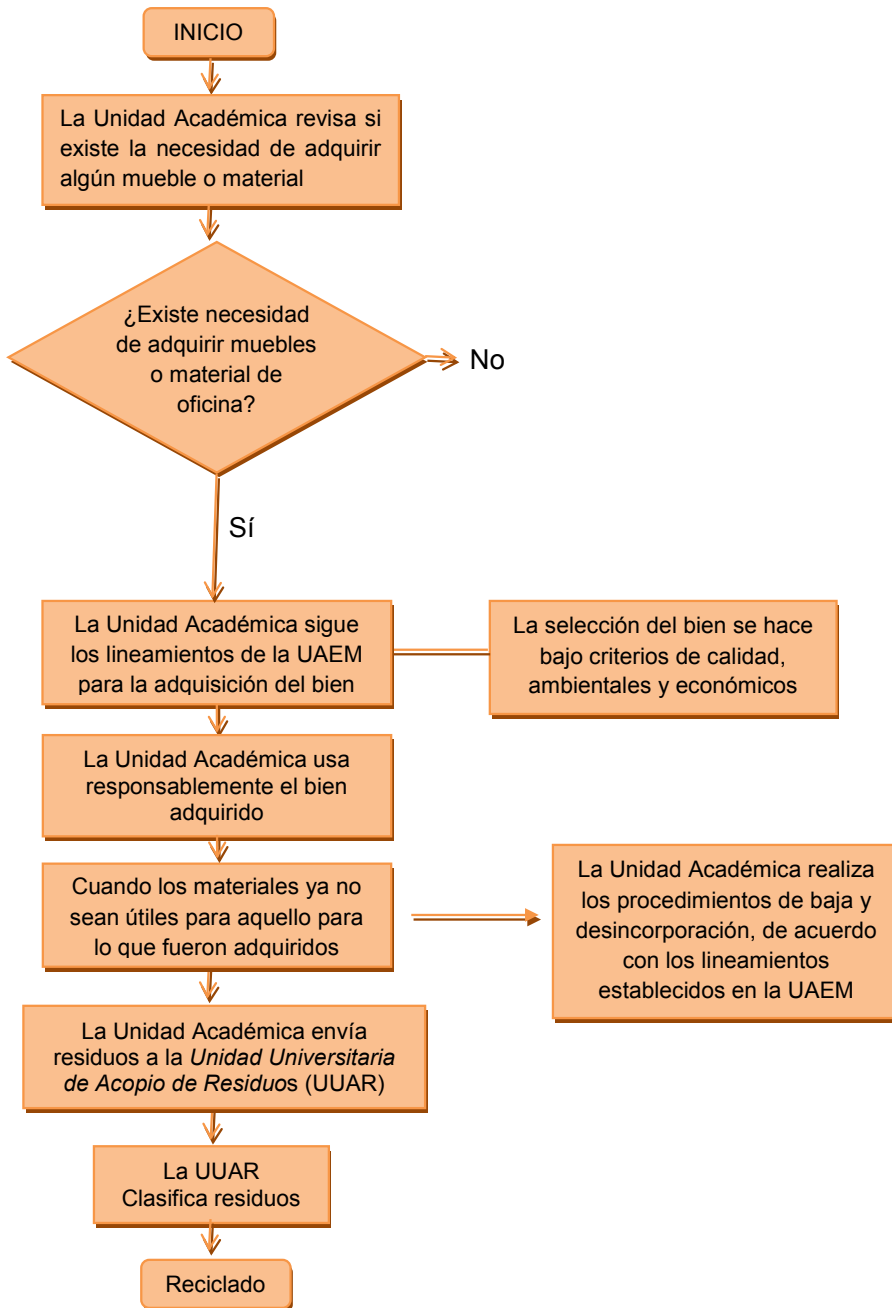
INICIO

La Unidad Académica revisa si existe la necesidad de adquirir algún mueble o material

¿Existe necesidad de adquirir muebles o material de oficina?

No

Sí

La Unidad Académica sigue los lineamientos de la UAEM para la adquisición del bien

La selección del bien se hace bajo criterios de calidad, ambientales y económicos

La Unidad Académica usa responsablemente el bien adquirido

Cuando los materiales ya no sean útiles para aquello para lo que fueron adquiridos

La Unidad Académica realiza los procedimientos de baja y desincorporación, de acuerdo con los lineamientos establecidos en la UAEM

La Unidad Académica envía residuos a la *Unidad Universitaria de Acopio de Residuo*s (UUAR)

La UUAR Clasifica residuos

Reciclado